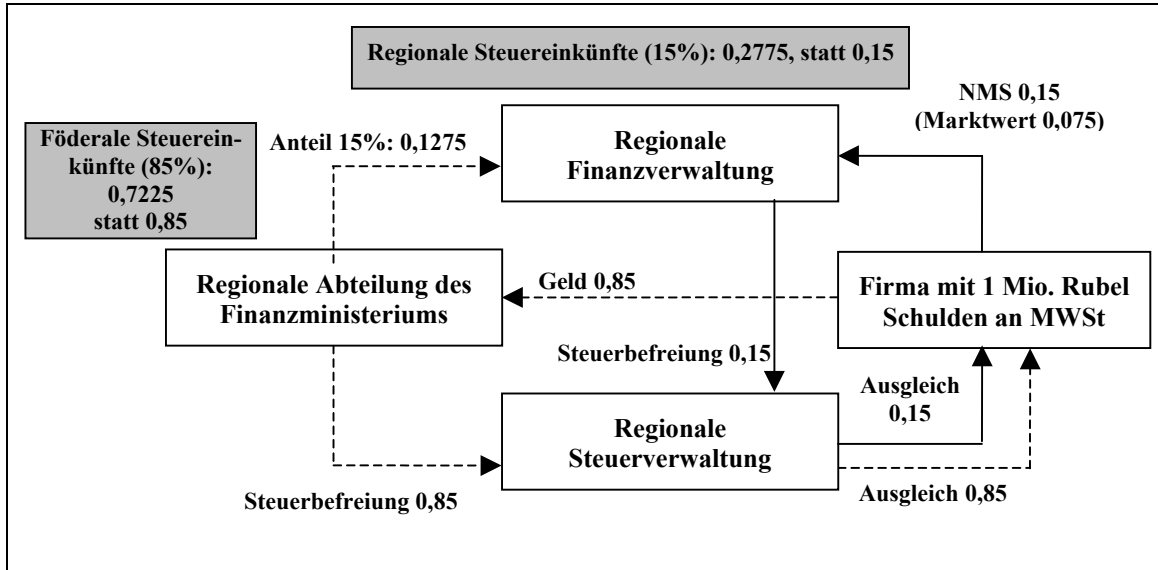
Regionale Steuereinkünfte (15%): 0,2775, statt 0,15

Föderale Steuereinkünfte (85%): 0,7225 statt 0,85

Anteil 15%: 0,1275

Regionale Finanzverwaltung

NMS 0,15 (Marktwert 0,075)

Regionale Abteilung des Finanzministeriums

Geld 0,85

Firma mit 1 Mio. Rubel Schulden an MWSt

Steuerbefreiung 0,15

Ausgleich 0,15

Regionale Steuerverwaltung

Steuerbefreiung 0,85

Ausgleich 0,85